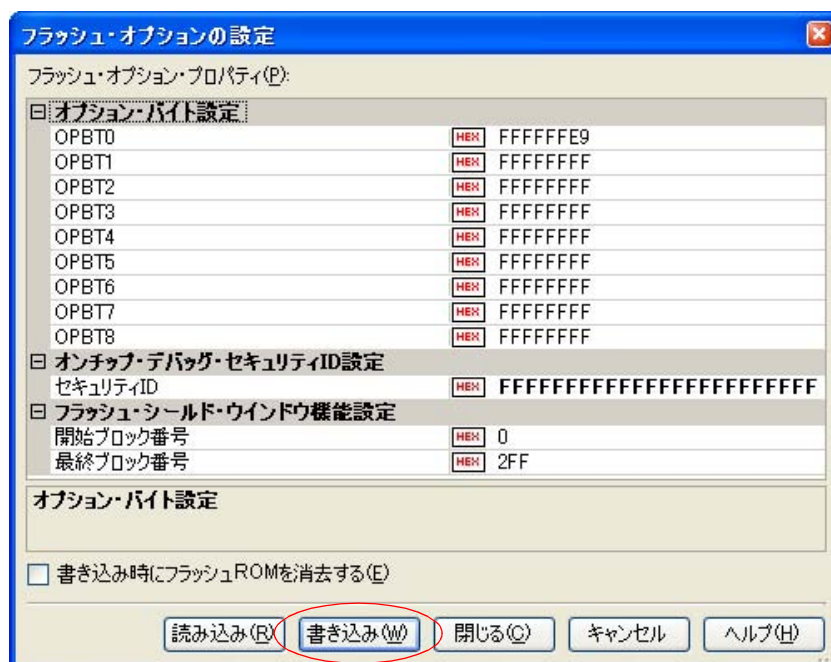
フラッシュ・オプションの設定

フラッシュ・オプション・プロパティ(P):

| | | |
|---|---|---|
| ⊟ オプション・バイト設定 | | |
| OPBT0 | HEX | FFFFFFE9 |
| OPBT1 | HEX | FFFFFFFF |
| OPBT2 | HEX | FFFFFFFF |
| OPBT3 | HEX | FFFFFFFF |
| OPBT4 | HEX | FFFFFFFF |
| OPBT5 | HEX | FFFFFFFF |
| OPBT6 | HEX | FFFFFFFF |
| OPBT7 | HEX | FFFFFFFF |
| OPBT8 | HEX | FFFFFFFF |
| ⊟ オンチップ・デバッグ・セキュリティID設定 | | |
| セキュリティID | HEX | FFFFFFFFFFFFFFFFFFFFFFFF |
| ⊟ フラッシュ・シールド・ウインドウ機能設定 | | |
| 開始ブロック番号 | HEX | 0 |
| 最終ブロック番号 | HEX | 2FF |

オプション・バイト設定

書き込み時にフラッシュROMを消去する(E)

読み込み(R) 書き込み(W) 閉じる(C) キャンセル ヘルプ(H)